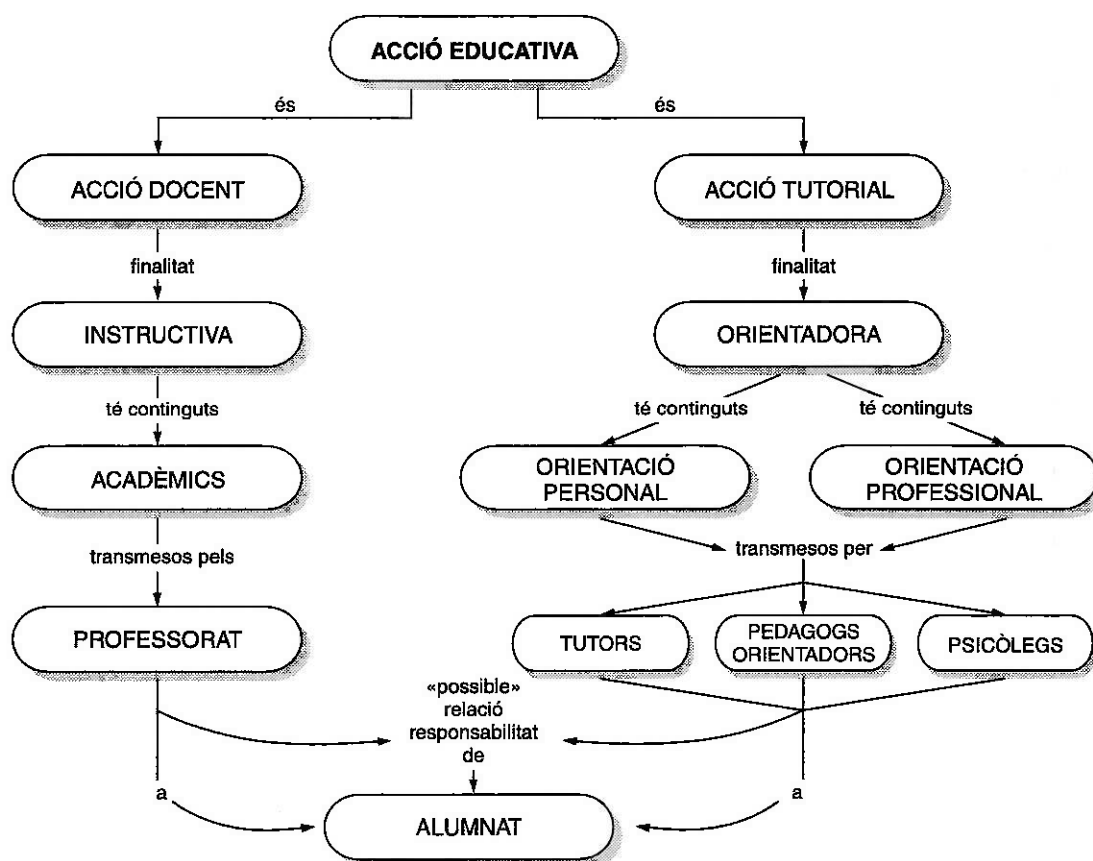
ACCIÓ EDUCATIVA

és

és

ACCIÓ DOCENT

ACCIÓ TUTORIAL

finalitat

finalitat

INSTRUCTIVA

ORIENTADORA

té continguts

té continguts

té continguts

ACADÈMICS

ORIENTACIÓ PERSONAL

ORIENTACIÓ PROFESSIONAL

transmesos pels

transmesos per

PROFESSORAT

TUTORS

PEDAGOGS ORIENTADORS

PSICÒLEGS

«possible» relació responsabilitat de

a

a

ALUMNAT